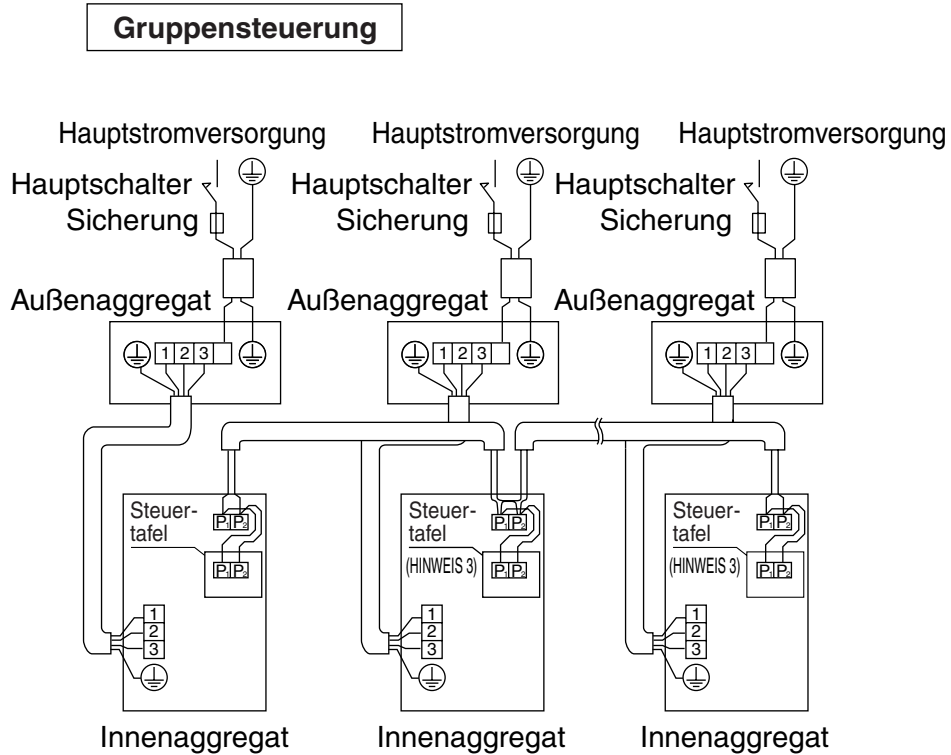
Gruppensteuerung

Hauptstromversorgung
Hauptschalter
Sicherung
Außenaggregat
1 2 3
Steuertafel
$P_1$ $P_2$
$P_1$ $P_2$
1
2
3
Innenaggregat

Hauptstromversorgung
Hauptschalter
Sicherung
Außenaggregat
1 2 3
Steuertafel
$P_1$ $P_2$
(HINWEIS 3)
$P_1$ $P_2$
1
2
3
Innenaggregat

Hauptstromversorgung
Hauptschalter
Sicherung
Außenaggregat
1 2 3
Steuertafel
$P_1$ $P_2$
(HINWEIS 3)
$P_1$ $P_2$
1
2
3
Innenaggregat